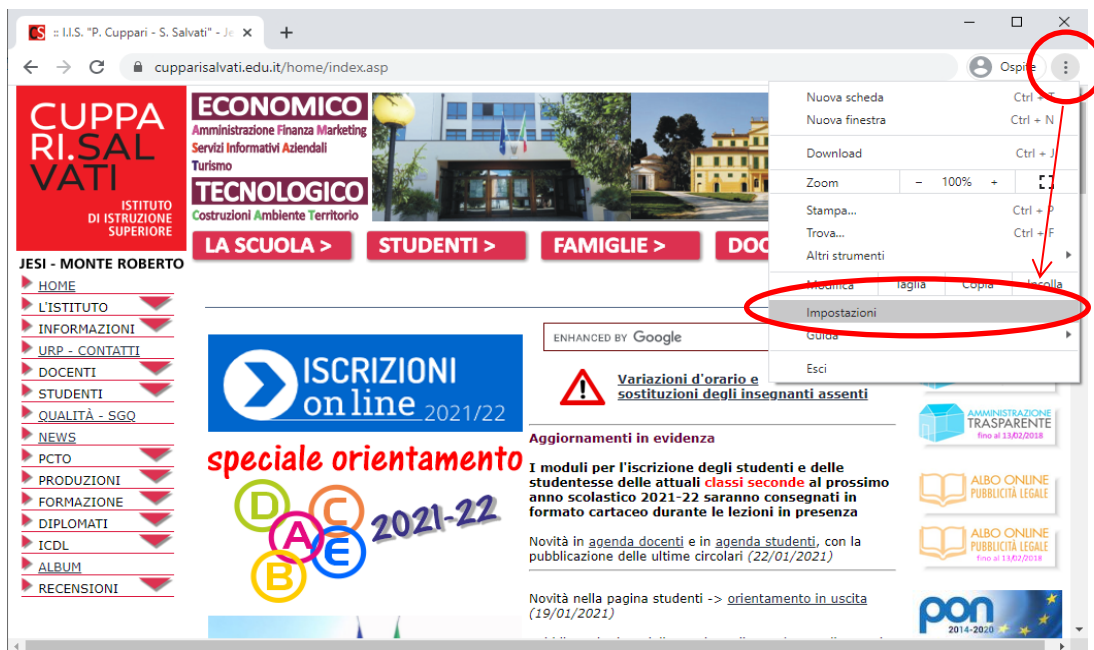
:: I.I.S. "P. Cuppari - S. Salvati" - Je ×
+
cupparisalvati.edu.it/home/index.asp
Ospite

CUPPARI.SALVATI
ISTITUTO DI ISTRUZIONE SUPERIORE
ECONOMICO
Amministrazione Finanza Marketing
Servizi Informativi Aziendali
Turismo
TECNOLOGICO
Costruzioni Ambiente Territorio

LA SCUOLA >
STUDENTI >
FAMIGLIE >
DOC

JESI - MONTE ROBERTO
HOME
L'ISTITUTO
INFORMAZIONI
URP - CONTATTI
DOCENTI
STUDENTI
QUALITÀ - SGQ
NEWS
PCTO
PRODUZIONI
FORMAZIONE
DIPLOMATI
ICDL
ALBUM
RECENSIONI

Nuova scheda Ctrl + T
Nuova finestra Ctrl + N
Download Ctrl + J
Zoom – 100% +
Stampa... Ctrl + P
Trova... Ctrl + F
Altri strumenti
Modifica Taglia Copia Incolla
Impostazioni
Guida
Esci

ISCRIZIONI on line 2021/22
speciale orientamento
D C A E B
2021-22

ENHANCED BY Google

Variazioni d'orario e sostituzioni degli insegnanti assenti

Aggiornamenti in evidenza

I moduli per l'iscrizione degli studenti e delle studentesse delle attuali classi seconde al prossimo anno scolastico 2021-22 saranno consegnati in formato cartaceo durante le lezioni in presenza

Novità in agenda docenti e in agenda studenti, con la pubblicazione delle ultime circolari (22/01/2021)

Novità nella pagina studenti -> orientamento in uscita (19/01/2021)

AMMINISTRAZIONE TRASPARENTE fino al 13/02/2018
ALBO ONLINE PUBBLICITÀ LEGALE
ALBO ONLINE PUBBLICITÀ LEGALE fino al 13/02/2018
pon 2014-2020